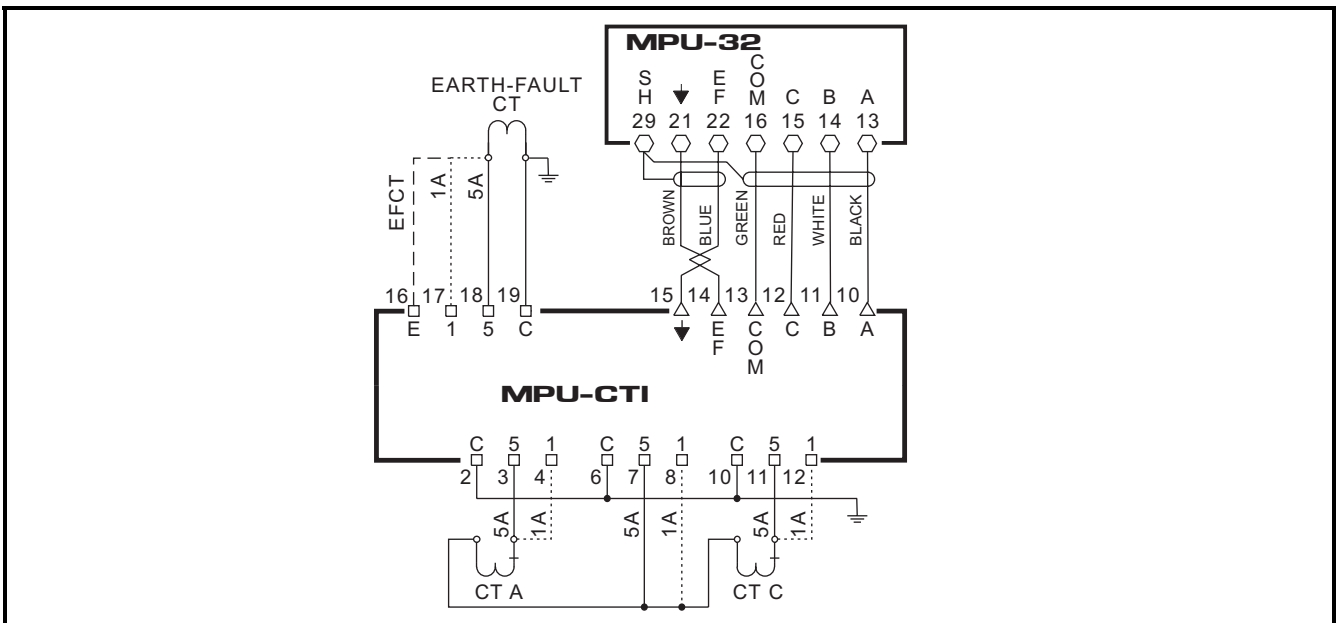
MPU-32

SH 29
21
EF 22
COM 16
C 15
B 14
A 13

EARTH-FAULT CT

EFCT
1A
5A

BROWN
BLUE
GREEN
RED
WHITE
BLACK

16 17 18 19
E 1 5 C

15 14 13 12 11 10
EF COM C B A

MPU-CTI

C 5 1 C 5 1 C 5 1
2 3 4 6 7 8 10 11 12

5A 1A 5A 1A 5A 1A

CT A
CT C